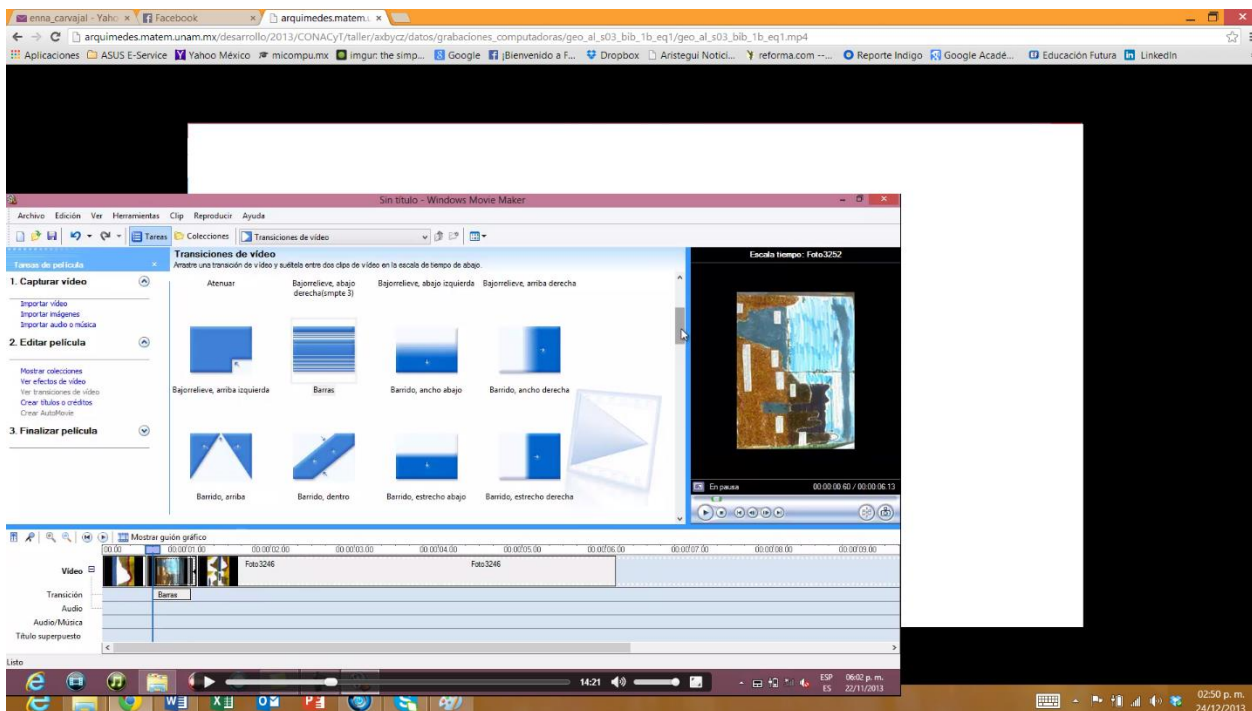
enna_carvajal - Yaho × Facebook × arquimedes.matem. ×

arquimedes.matem.unam.mx/desarrollo/2013/CONACyT/taller/axbycz/datos/grabaciones_computadoras/geo_al_s03_bib_1b_eq1/geo_al_s03_bib_1b_eq1.mp4

Aplicaciones ASUS E-Service Yahoo México micompu.mx imgur: the simp... Google ¡Bienvenido a F... Dropbox Aristegui Notici... reforma.com --... Reporte Indigo Google Acadé... Educación Futura LinkedIn

Sin título - Windows Movie Maker

Archivo Edición Ver Herramientas Clip Reproducir Ayuda

Tareas Colecciones Transiciones de vídeo

Tareas de película

1. Capturar vídeo
Importar vídeo
Importar imágenes
Importar audio o música

2. Editar película
Mostrar colecciones
Ver efectos de vídeo
Ver transiciones de vídeo
Crear títulos o créditos
Crear AutoMovie

3. Finalizar película

Transiciones de vídeo
Arrastre una transición de vídeo y suéltela entre dos clips de vídeo en la escala de tiempo de abajo.

Atenuar
Bajorrelieve, abajo derecha(smpte 3)
Bajorrelieve, abajo izquierda
Bajorrelieve, arriba derecha
Bajorrelieve, arriba izquierda
Barras
Barrido, ancho abajo
Barrido, ancho derecha
Barrido, arriba
Barrido, dentro
Barrido, estrecho abajo
Barrido, estrecho derecha

Escala tiempo: Foto3252

En pausa 00:00:00.60 / 00:00:06.13

Mostrar guión gráfico
00.00 00:00:01.00 00:00:02.00 00:00:03.00 00:00:04.00 00:00:05.00 00:00:06.00 00:00:07.00 00:00:08.00 00:00:09.00

Vídeo Foto3246 Foto3246
Transición Barras
Audio
Audio/Música
Título superpuesto

Listo

14:21

ESP ES 06:02 p. m. 22/11/2013

02:50 p. m. 24/12/2013